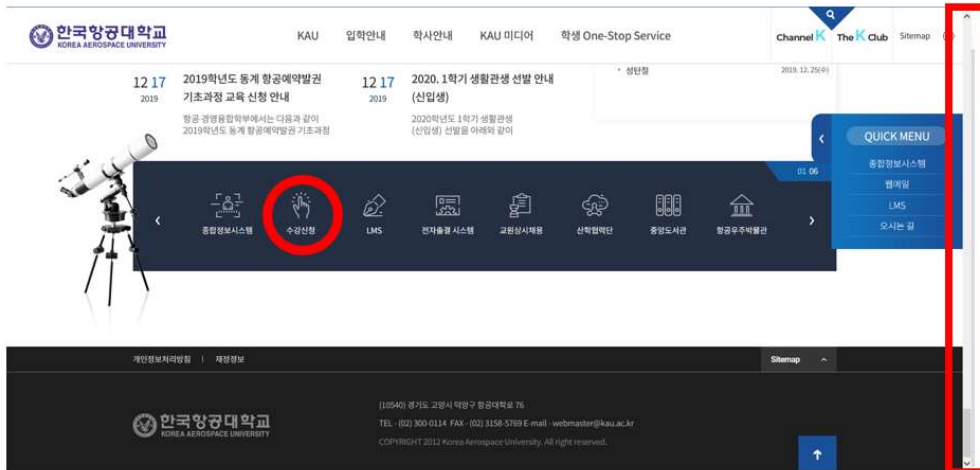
한국항공대학교
KOREA AEROSPACE UNIVERSITY

KAU 입학안내 학사안내 KAU 미디어 학생 One-Stop Service

Channel K The K Club Sitemap

12 17
2019
2019학년도 동계 항공예약발권 기초과정 교육 신청 안내
항공·경영융합학부에서는 다음과 같이 2019학년도 동계 항공예약발권 기초과정

12 17
2019
2020. 1학기 생활관생 선발 안내 (신입생)
2020학년도 1학기 생활관생 (신입생) 선발을 아래와 같이

· 성탄절
2019. 12. 25(수)

QUICK MENU
종합정보시스템
웹메일
LMS
오시는 길

01 06

종합정보시스템 수강신청 LMS 전자출결 시스템 교원상시채용 산학협력단 중앙도서관 항공우주박물관

개인정보처리방침 | 재정정보

Sitemap

한국항공대학교
KOREA AEROSPACE UNIVERSITY

(10540) 경기도 고양시 덕양구 항공대학로 76
TEL - (02) 300-0114 FAX - (02) 3158-5769 E-mail - webmaster@kau.ac.kr
COPYRIGHT 2012 Korea Aerospace University. All right reserved.